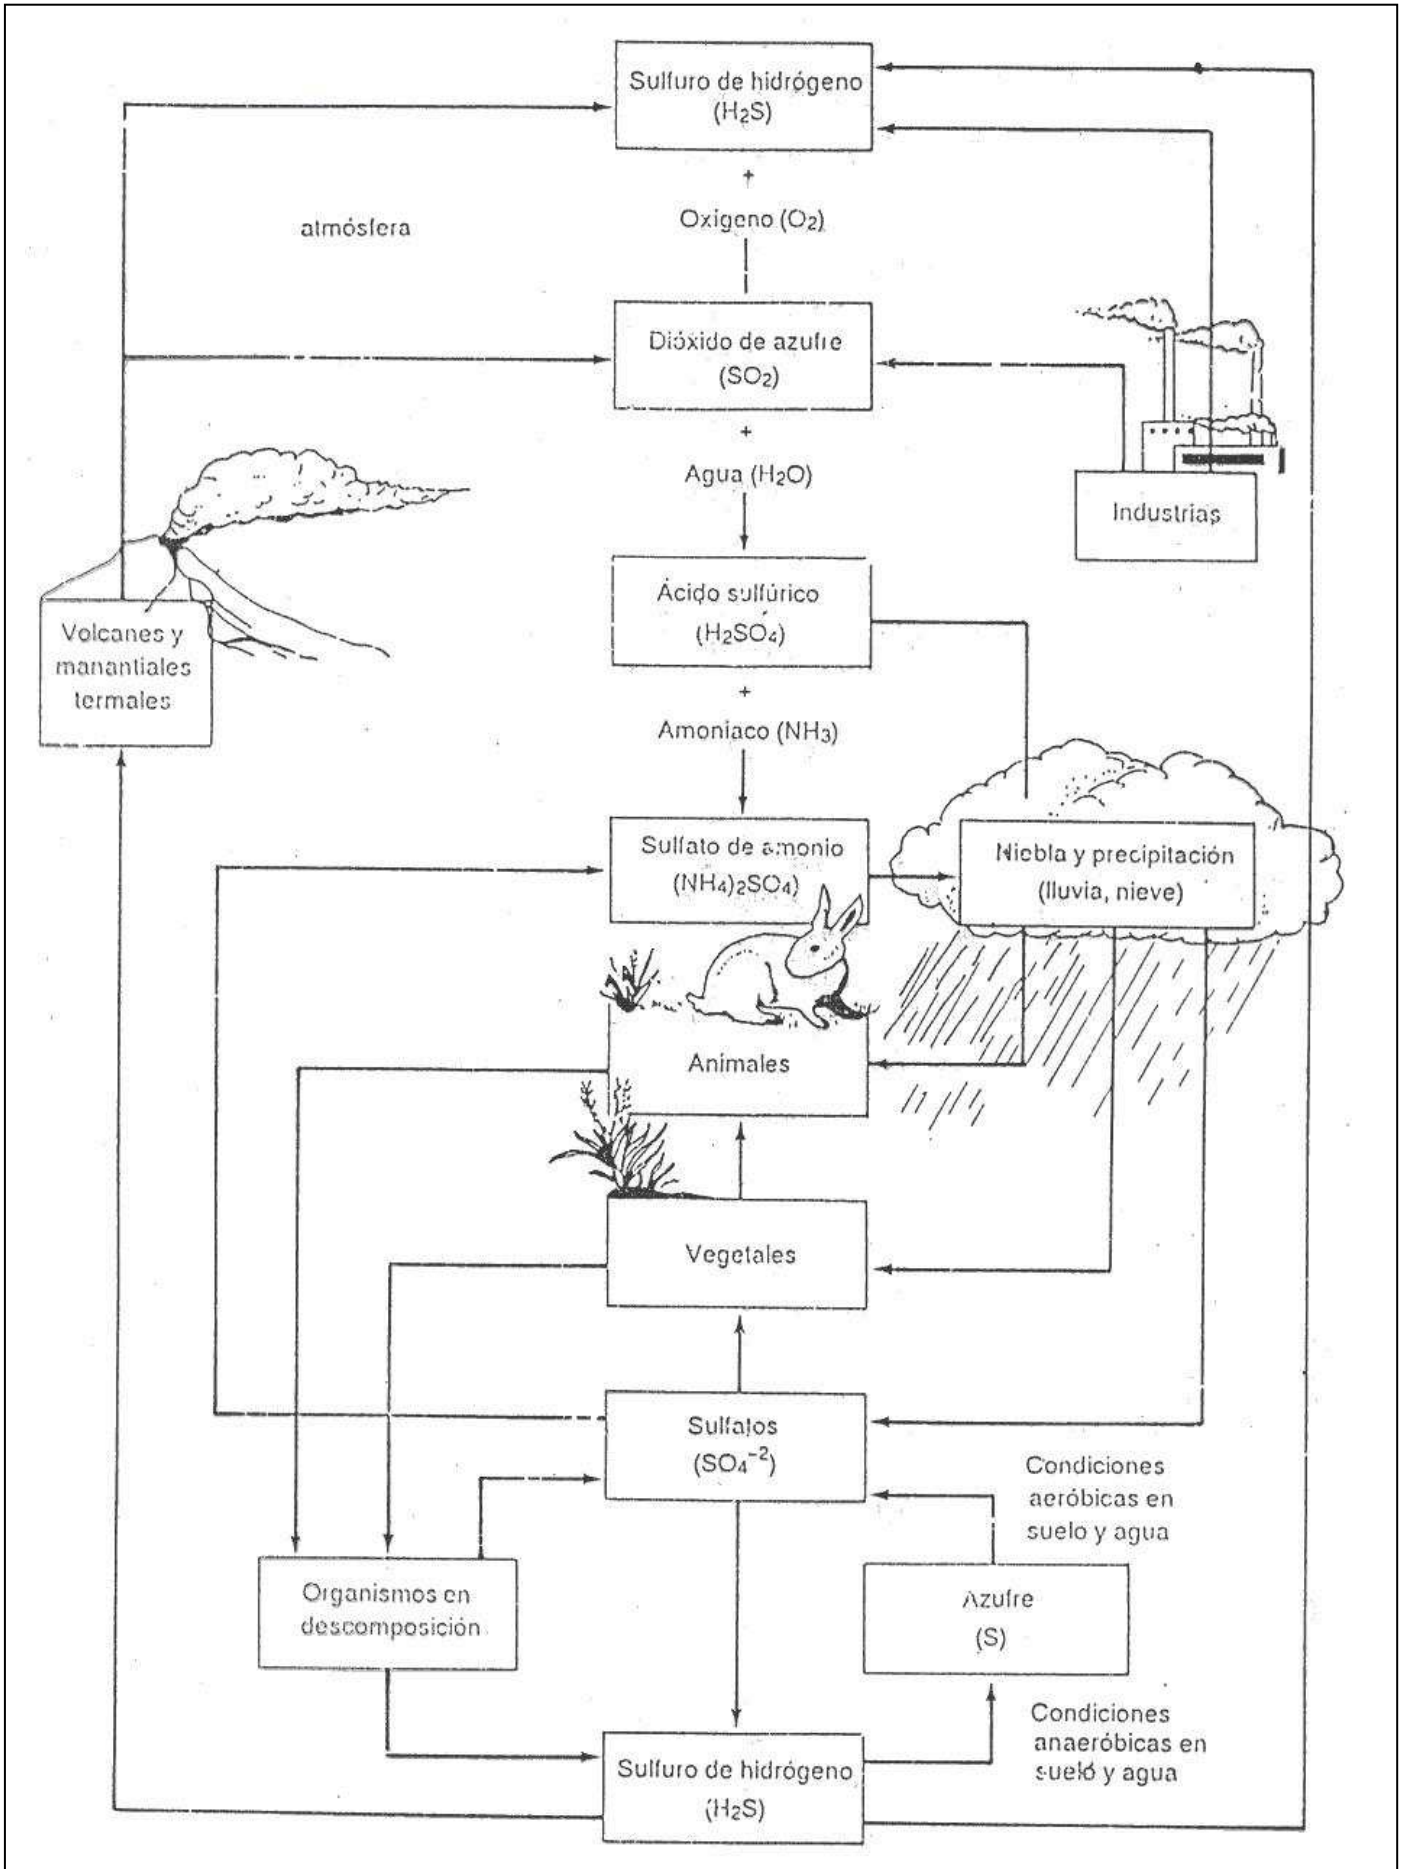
Sulfuro de hidrógeno ($H_2S$)

+

Oxigeno ($O_2$)

atmósfera

Dióxido de azufre ($SO_2$)

+

Agua ($H_2O$)

Industrias

Ácido sulfúrico ($H_2SO_4$)

+

Amoniaco ($NH_3$)

Volcanes y manantiales termales

Sulfato de amonio $(NH_4)_2SO_4$

Niebla y precipitación (lluvia, nieve)

Animales

Vegetales

Sulfatos ($SO_4^{-2}$)

Condiciones aeróbicas en suelo y agua

Organismos en descomposición

Azufre (S)

Condiciones anaeróbicas en suelo y agua

Sulfuro de hidrógeno ($H_2S$)